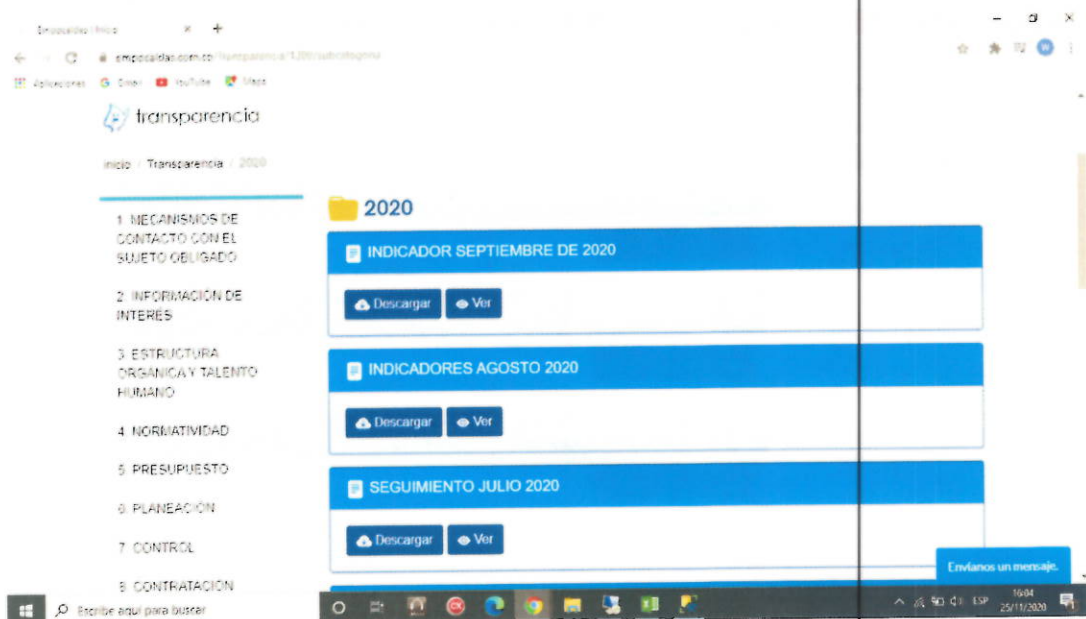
Empocaldas | Inicio × +

empocaldas.com.co/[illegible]

Aplicaciones Gmail YouTube Maps

transparencia

Inicio / Transparencia / 2020

1. MECANISMOS DE CONTACTO CON EL SUJETO OBLIGADO

2. INFORMACIÓN DE INTERÉS

3. ESTRUCTURA ORGÁNICA Y TALENTO HUMANO

4. NORMATIVIDAD

5. PRESUPUESTO

6. PLANEACIÓN

7. CONTROL

8. CONTRATACIÓN

2020

INDICADOR SEPTIEMBRE DE 2020

Descargar Ver

INDICADORES AGOSTO 2020

Descargar Ver

SEGUIMIENTO JULIO 2020

Descargar Ver

Envíanos un mensaje.

Escribe aquí para buscar

ESP 16:04 25/11/2020